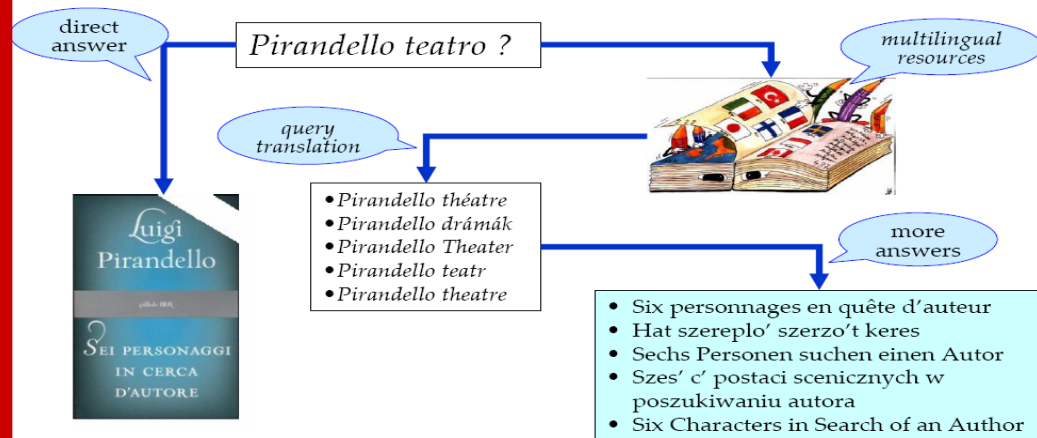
direct answer

Pirandello teatro ?

multilingual resources

query translation

- Pirandello théatre
- Pirandello drámák
- Pirandello Theater
- Pirandello teatr
- Pirandello theatre

Luigi Pirandello

Sei personaggi in cerca d'autore

more answers

- Six personnages en quête d'auteur
- Hat szereplo' szerzo't keres
- Sechs Personen suchen einen Autor
- Szes' c' postaci scenicznych w poszukiwaniu autora
- Six Characters in Search of an Author